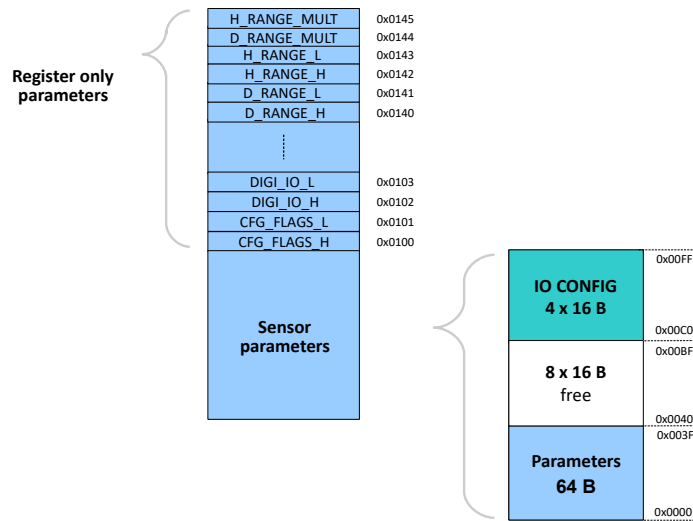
Register only parameters

| | |
|---|---|
| H_RANGE_MULT | 0x0145 |
| D_RANGE_MULT | 0x0144 |
| H_RANGE_L | 0x0143 |
| H_RANGE_H | 0x0142 |
| D_RANGE_L | 0x0141 |
| D_RANGE_H | 0x0140 |
| ⋮ | |
| DIGI_IO_L | 0x0103 |
| DIGI_IO_H | 0x0102 |
| CFG_FLAGS_L | 0x0101 |
| CFG_FLAGS_H | 0x0100 |
| Sensor parameters | |

0x00FF
IO CONFIG
4 x 16 B
0x00C0
0x00BF
8 x 16 B
free
0x0040
0x003F
Parameters
64 B
0x0000